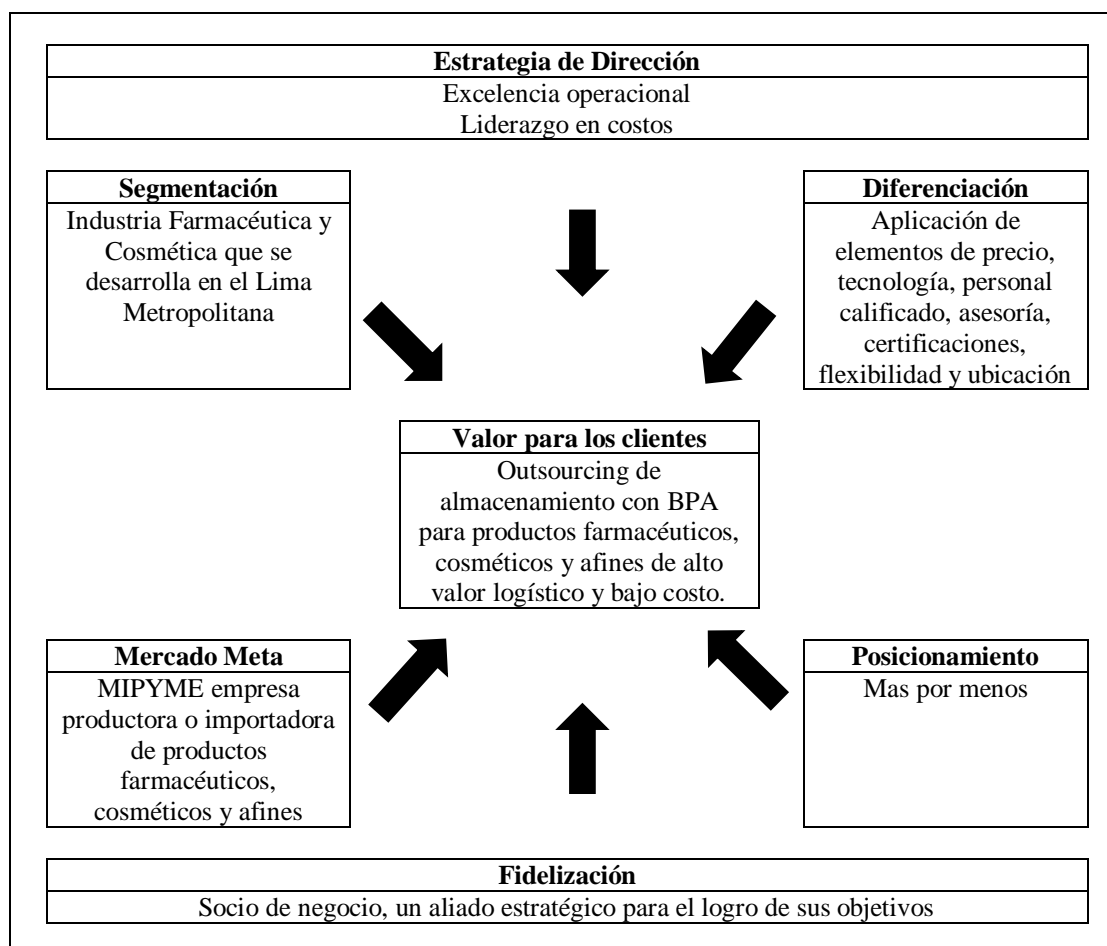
**Estrategia de Dirección**
Excelencia operacional
Liderazgo en costos

**Segmentación**
Industria Farmacéutica y Cosmética que se desarrolla en el Lima Metropolitana

**Diferenciación**
Aplicación de elementos de precio, tecnología, personal calificado, asesoría, certificaciones, flexibilidad y ubicación

**Valor para los clientes**
Outsourcing de almacenamiento con BPA para productos farmacéuticos, cosméticos y afines de alto valor logístico y bajo costo.

**Mercado Meta**
MIPYME empresa productora o importadora de productos farmacéuticos, cosméticos y afines

**Posicionamiento**
Mas por menos

**Fidelización**
Socio de negocio, un aliado estratégico para el logro de sus objetivos